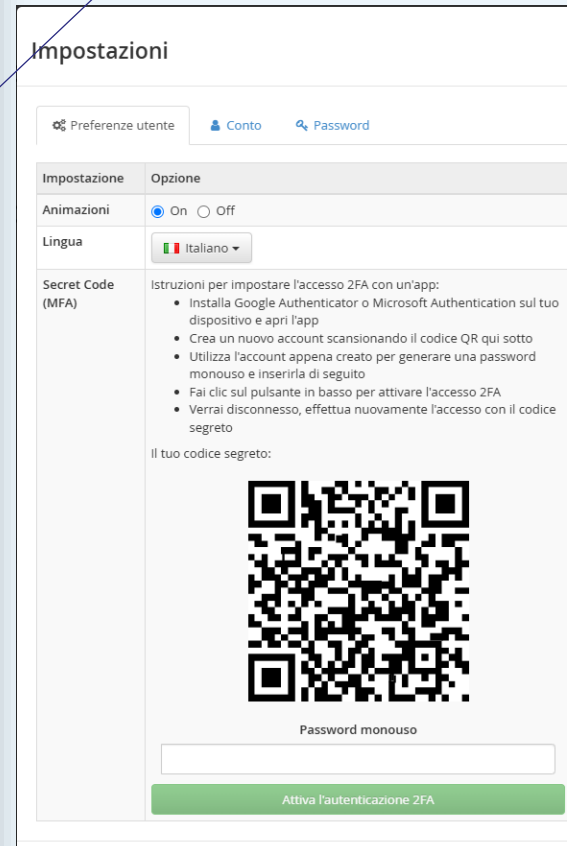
Impostazioni

Preferenze utente | Conto | Password

| Impostazione | Opzione |
|---|---|
| Animazioni | On Off |
| Lingua | Italiano ▾ |
| Secret Code (MFA) | Istruzioni per impostare l'accesso 2FA con un'app: • Installa Google Authenticator o Microsoft Authentication sul tuo dispositivo e apri l'app • Crea un nuovo account scansionando il codice QR qui sotto • Utilizza l'account appena creato per generare una password monouso e inserirla di seguito • Fai clic sul pulsante in basso per attivare l'accesso 2FA • Verrai disconnesso, effettua nuovamente l'accesso con il codice segreto Il tuo codice segreto: Password monouso Attiva l'autenticazione 2FA |